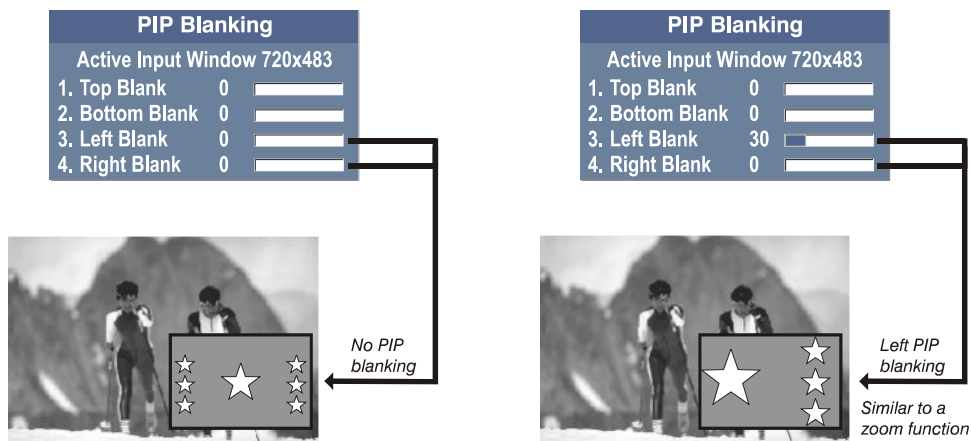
PIP Blanking

Active Input Window 720x483

1. Top Blank 0
2. Bottom Blank 0
3. Left Blank 0
4. Right Blank 0

No PIP blanking

PIP Blanking

Active Input Window 720x483

1. Top Blank 0
2. Bottom Blank 0
3. Left Blank 30
4. Right Blank 0

Left PIP blanking

Similar to a zoom function